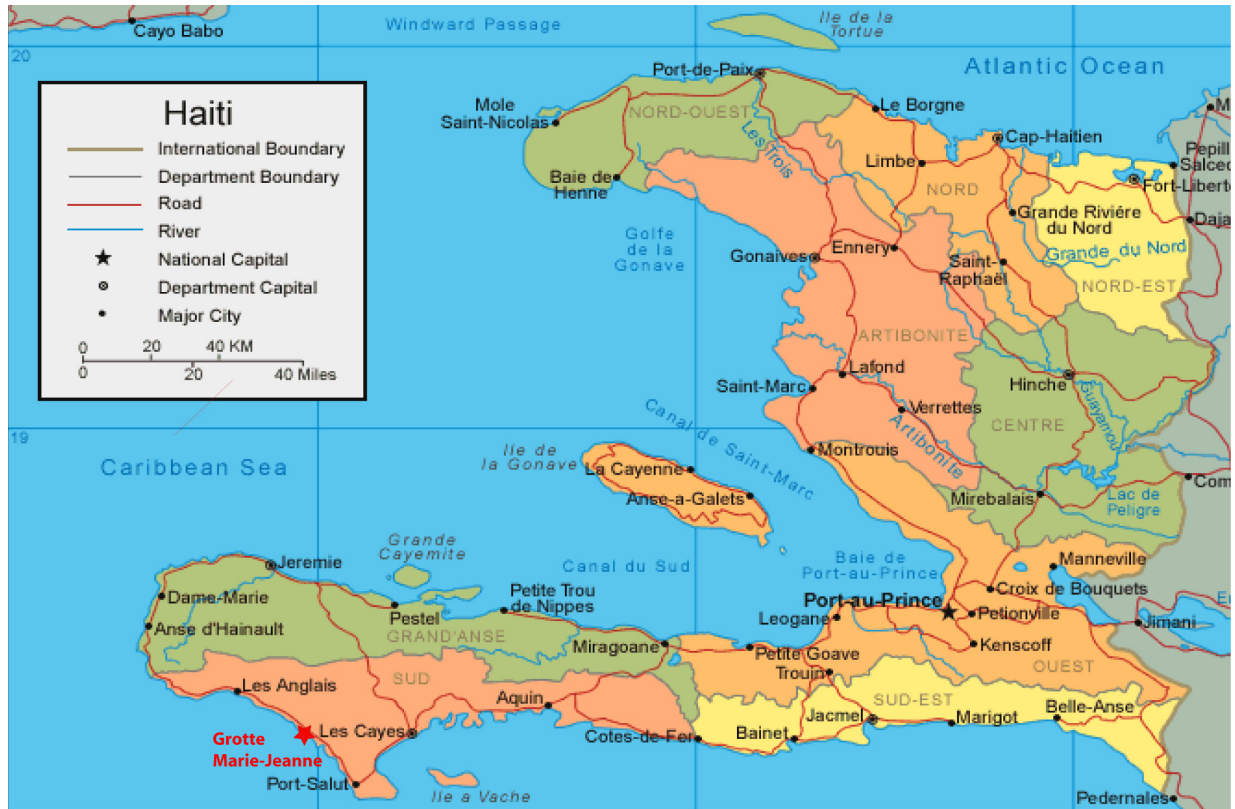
Cayo Babo
Windward Passage
Ile de la Tortue
20
Atlantic Ocean

Haiti
International Boundary
Department Boundary
Road
River
National Capital
Department Capital
Major City
0 20 40 KM
0 20 40 Miles

Port-de-Paix
Mole Saint-Nicolas
NORD-OUEST
Le Borgne
Cap-Haitien
Pepill
Salcec
Fort-Liberte
Daja
M
Les Trois
Baie de Henne
Limbe
NORD
Grande Rivière du Nord
Grande du Nord
Golfe de la Gonave
Gonaives
Ennery
Saint-Raphaël
NORD-EST
ARTIBONITE
Lafond
Saint-Marc
Hinche
Verrettes
CENTRE
Guayamouc
Artibonite
Canal de Saint-Marc
19
Caribbean Sea
Ile de la Gonave
La Cayenne
Anse-a-Galets
Montrouis
Mirebalais
Lac de Peligre
Com
Grande Cayemite
Jeremie
Canal du Sud
Baie de Port-au-Prince
Manneville
Croix de Bouquets
Dame-Marie
Petite Trou de Nippes
Port-au-Prince
Petionville
Anse d'Hainault
Pestel
GRAND'ANSE
Miragoane
Leogane
Kenscoff
Jimani
OUEST
Petite Goave
Trouin
Les Anglais
SUD
Aquin
SUD-EST
Jacmel
Marigot
Belle-Anse
Les Cayes
Grotte Marie-Jeanne
Cotes-de-Fer
Bainet
Port-Salut
Ile a Vache
Pedernales